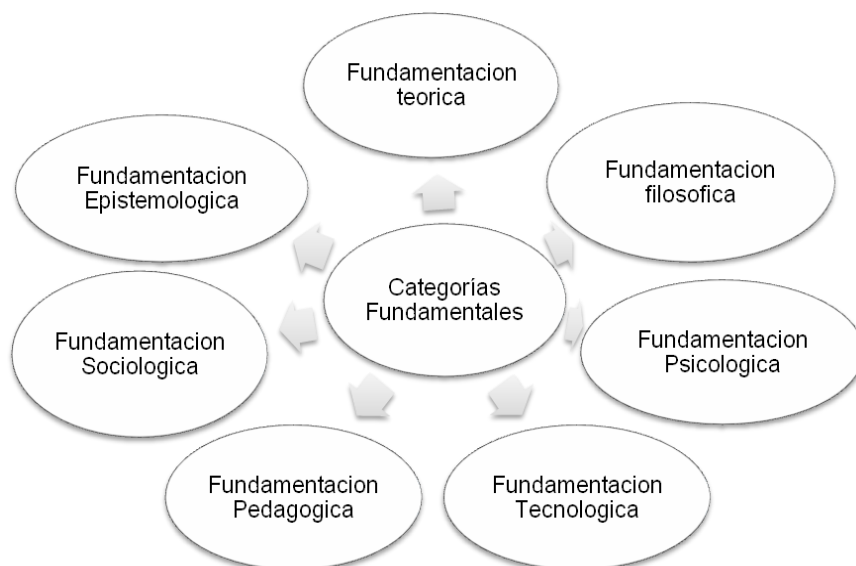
Fundamentacion teorica

Fundamentacion Epistemologica

Fundamentacion filosofica

Categorias Fundamentales

Fundamentacion Sociologica

Fundamentacion Psicologica

Fundamentacion Pedagogica

Fundamentacion Tecnologica